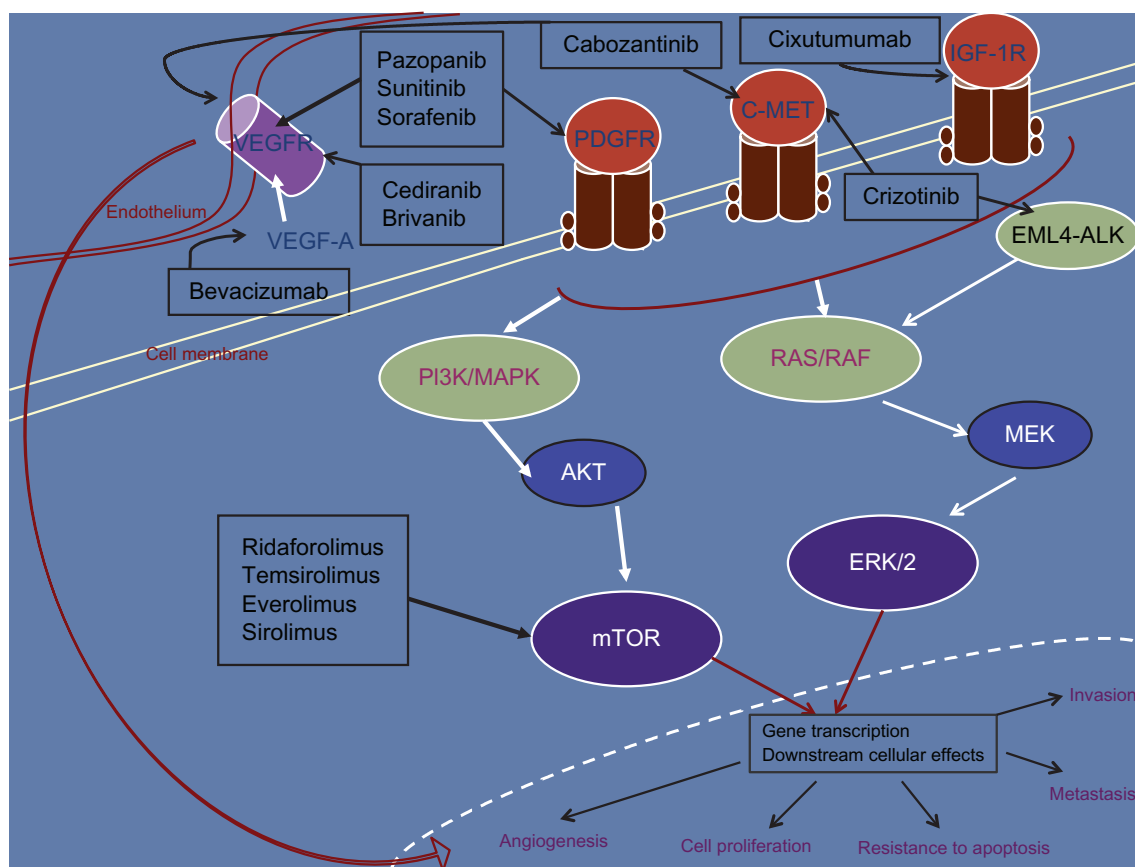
Pazopanib
Sunitinib
Sorafenib

Cabozantinib

Cixutumumab

IGF-1R

VEGFR

PDGFR

C-MET

Cediranib
Brivanib

Crizotinib

EML4-ALK

Endothelium

VEGF-A

Bevacizumab

Cell membrane

PI3K/MAPK

RAS/RAF

MEK

AKT

ERK/2

Ridaforolimus
Temsirolimus
Everolimus
Sirolimus

mTOR

Gene transcription
Downstream cellular effects

Invasion

Metastasis

Angiogenesis

Cell proliferation

Resistance to apoptosis